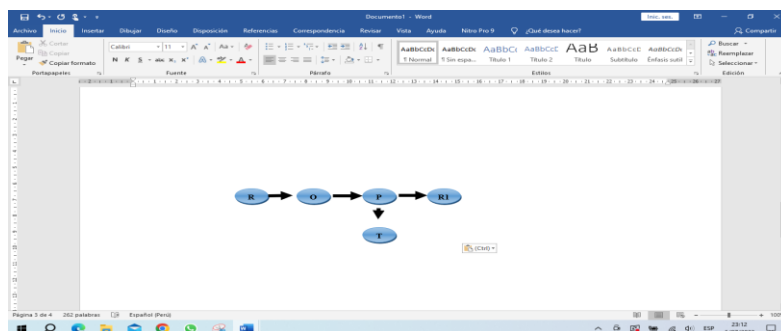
Documento1 - Word

Inic. ses.

Archivo Inicio Insertar Dibujar Diseño Disposición Referencias Correspondencia Revisar Vista Ayuda Nitro Pro 9 ¿Qué desea hacer?

Compartir

Cortar
Copiar
Pegar
Copiar formato
Portapapeles

Calibri 11
N K S abc $x_2$ $x^2$
Fuente

Párrafo

AaBbCcDc ¶ Normal
AaBbCcDc ¶ Sin espa...
AaBbCc Título 1
AaBbCcC Título 2
AaB Título
AaBbCcC Subtítulo
AaBbCcDc Énfasis sutil
Estilos

Buscar
Reemplazar
Seleccionar
Edición

R

O

P

RI

T

(Ctrl)

Página 3 de 4 262 palabras Español (Perú)

ESP 23:12